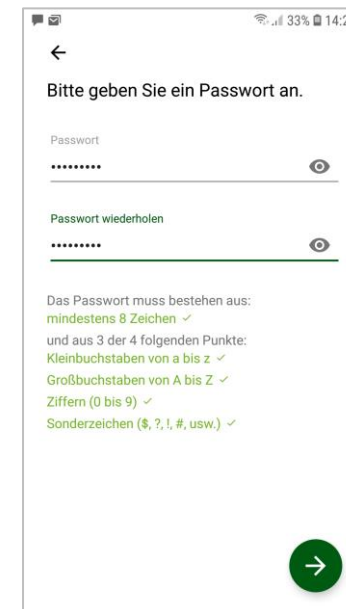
33% 14:2

←

Bitte geben Sie ein Passwort an.

Passwort

•••••••••

Passwort wiederholen

•••••••••

Das Passwort muss bestehen aus:
mindestens 8 Zeichen ✓
und aus 3 der 4 folgenden Punkte:
Kleinbuchstaben von a bis z ✓
Großbuchstaben von A bis Z ✓
Ziffern (0 bis 9) ✓
Sonderzeichen ($, ?, !, #, usw.) ✓

→